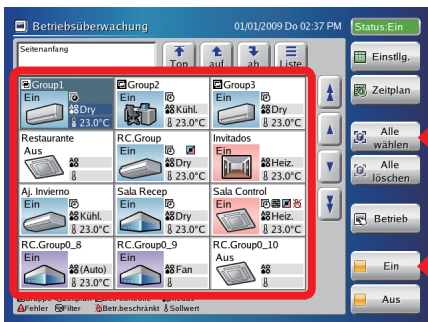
Betriebsüberwachung 01/01/2009 Do 02:37 PM Status:Ein

Seitenanfang

Top auf ab Liste

Einstlg.

Zeitplan

Alle wählen

Alle löschen

Betrieb

Ein

Aus

| Group1 | Group2 | Group3 |
|---|---|---|
| Ein Dry 23.0°C | Ein Kühl. 23.0°C | Ein Dry 23.0°C |
| Restaurante | RC.Group | Invitados |
| Aus | Ein Dry 23.0°C | Ein Heiz. 23.0°C |
| Aj. Invierno | Sala Recep | Sala Control |
| Ein Kühl. 23.0°C | Ein Dry 23.0°C | Ein Heiz. 23.0°C |
| RC.Group0_8 | RC.Group0_9 | RC.Group0_10 |
| Ein (Auto) 23.0°C | Ein Fan 23.0°C | Aus |

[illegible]

Fehler Filter Betr.beschränkt Sollwert